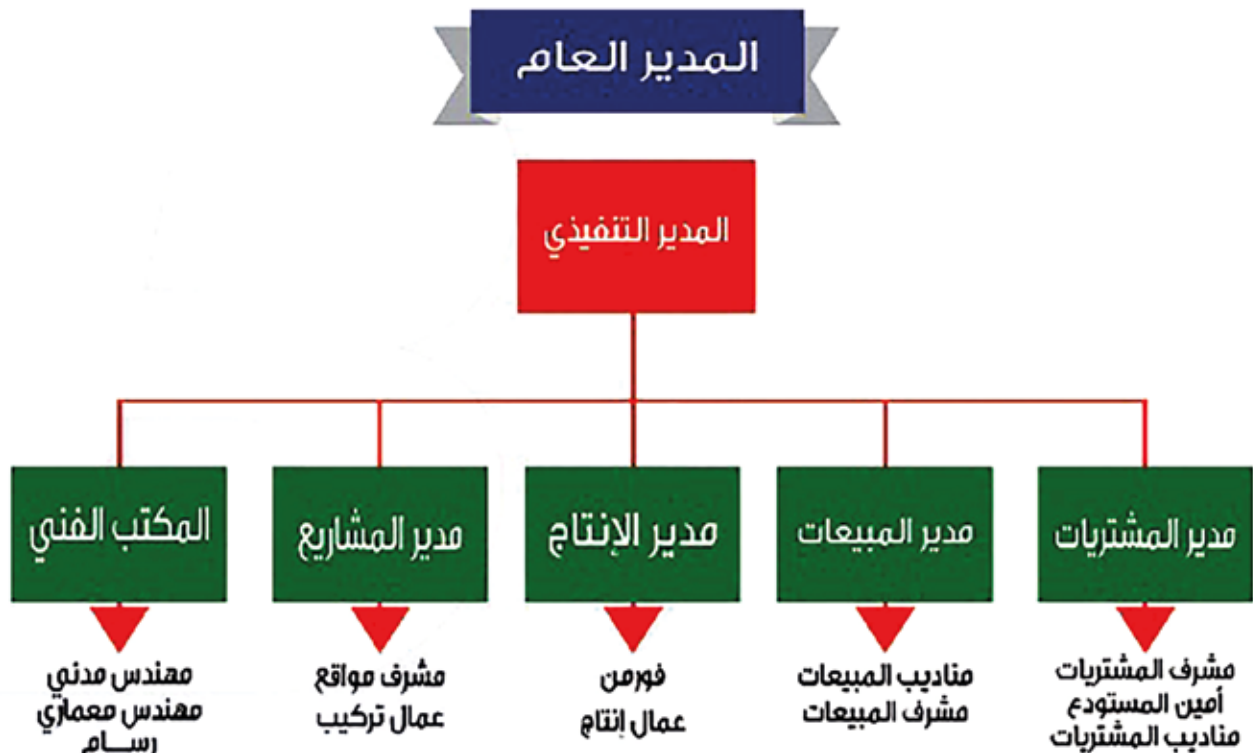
المدير العام

المدير التنفيذي

مدير المشتريات

مدير المبيعات

مدير الإنتاج

مدير المشاريع

المكتب الفني

مشرف المشتريات
أمين المستودع
مناديب المشتريات

مناديب المبيعات
مشرف المبيعات

فورمن
عمال إنتاج

مشرف مواقع
عمال تركيب

مهندس مدني
مهندس معماري
رسام